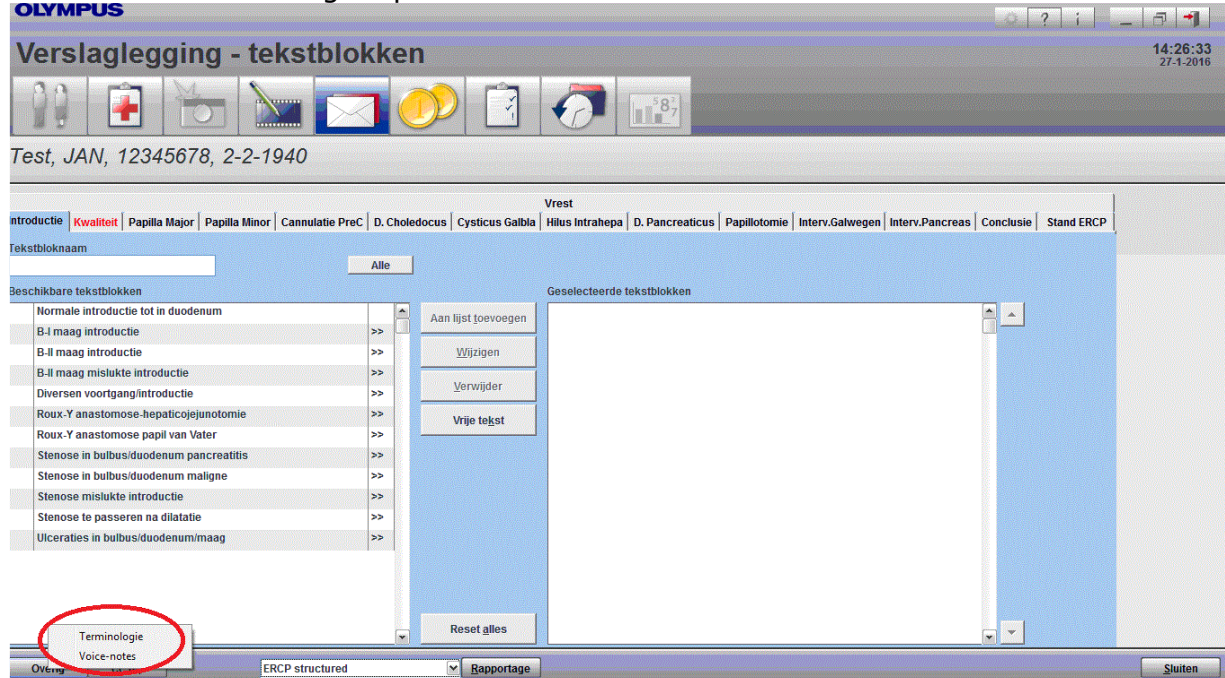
OLYMPUS

?

Verslaglegging - tekstblokken

14:26:33
27-1-2016

$^{\$}8_7$

Test, JAN, 12345678, 2-2-1940

Vrest

Introductie | Kwaliteit | Papilla Major | Papilla Minor | Cannulatie PreC | D. Choledocus | Cysticus Galbla | Hilus Intrahepa | D. Pancreaticus | Papillotomie | Interv.Galwegen | Interv.Pancreas | Conclusie | Stand ERCP

Tekstbloknaam

Alle

Beschikbare tekstblokken

Normale introductie tot in duodenum
B-I maag introductie >>
B-II maag introductie >>
B-II maag mislukte introductie >>
Diversen voortgang/introductie >>
Roux-Y anastomose-hepaticojejunotomie >>
Roux-Y anastomose papil van Vater >>
Stenose in bulbus/duodenum pancreatitis >>
Stenose in bulbus/duodenum maligne >>
Stenose mislukte introductie >>
Stenose te passeren na dilatatie >>
Ulceraties in bulbus/duodenum/maag >>

Aan lijst toevoegen

Wijzigen

Verwijder

Vrije tekst

Reset alles

Geselecteerde tekstblokken

Terminologie
Voice-notes

Overig

ERCP structured

Rapportage

Sluiten